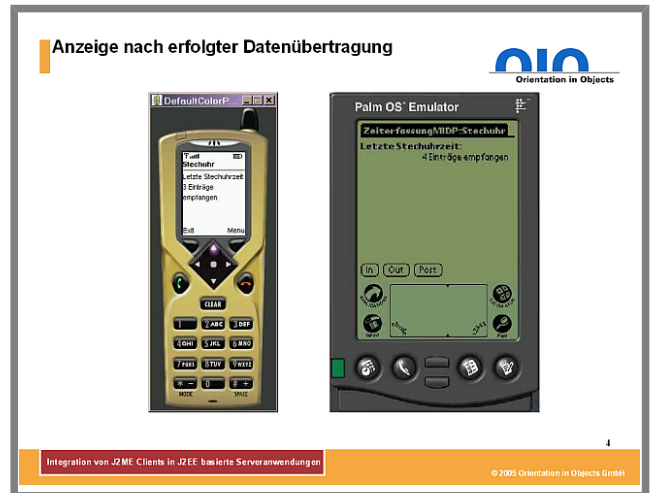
Anzeige nach erfolgter Datenübertragung

oio
Orientation in Objects

DefaultColorP...

Stechuhr
Letzte Stechuhrzeit
3 Einträge empfangen

Exit
Menu

CLEAR

1
2 ABC
3 DEF
4 GHI
5 JKL
6 MNO
7 PQRS
8 TUV
9 WXYZ
* -
0
# +
MODE
SPACE

Palm OS® Emulator

ZeiterfassungMIDP:Stechuhr
Letzte Stechuhrzeit:
4 Einträge empfangen

In
Out
Post

4

Integration von J2ME Clients in J2EE basierte Serveranwendungen

© 2005 Orientation in Objects GmbH